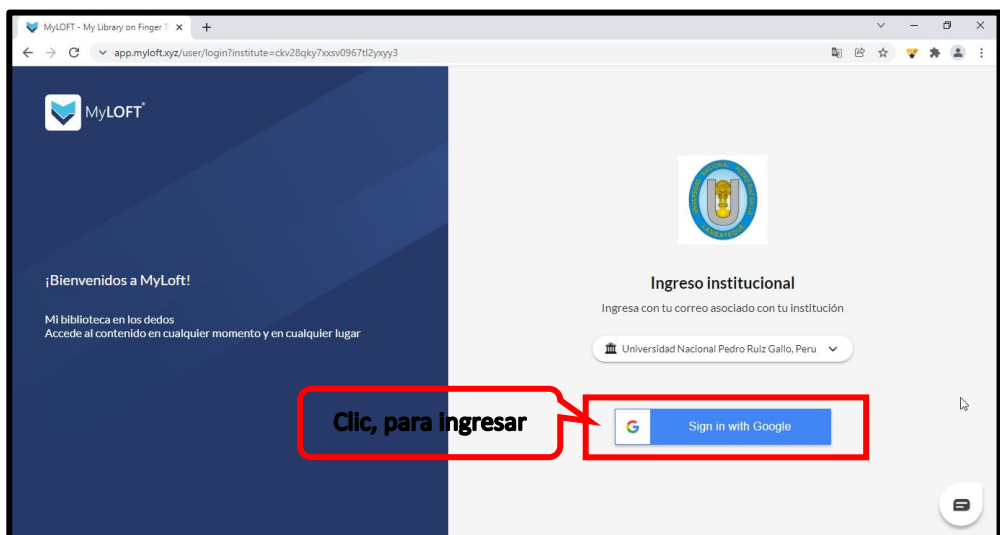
MyLOFT - My Library on Finger T ×
+
app.myloft.xyz/user/login?institute=ckv28qky7xxsv0967tl2yxyy3

MyLOFT®

¡Bienvenidos a MyLoft!

Mi biblioteca en los dedos
Accede al contenido en cualquier momento y en cualquier lugar

Ingreso institucional

Ingresa con tu correo asociado con tu institución

Universidad Nacional Pedro Ruiz Gallo, Peru

Clic, para ingresar

Sign in with Google